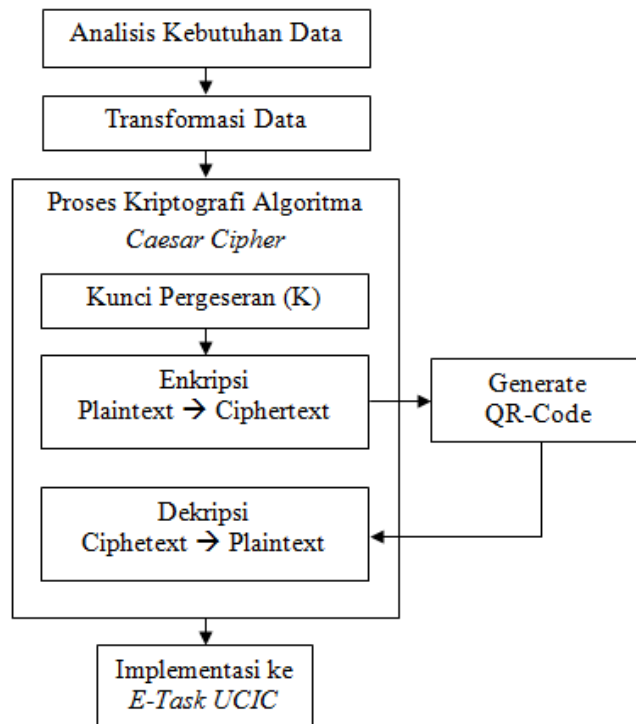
Analisis Kebutuhan Data

Transformasi Data

Proses Kriptografi Algoritma
*Caesar Cipher*

Kunci Pergeseran (K)

Enkripsi
Plaintext → Ciphertext

Generate
QR-Code

Dekripsi
Ciphetext → Plaintext

Implementasi ke
*E-Task UCIC*